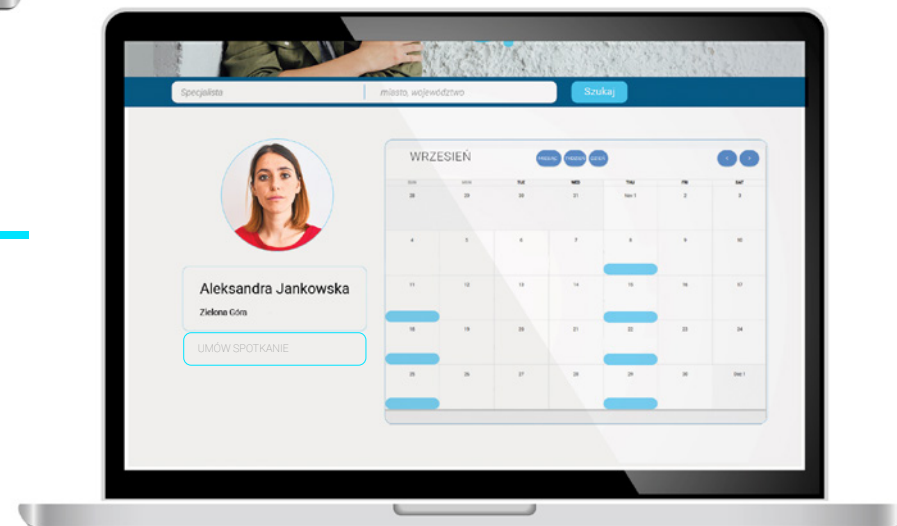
Specjalista

miasto, województwo

Szukaj

WRZESIEŃ

Aleksandra Jankowska

Zielona Góra

UMÓW SPOTKANIE

| Sun | Mon | Tue | Wed | Thu | Fri | Sat |
|---|---|---|---|---|---|---|
| 28 | 29 | 30 | 31 | Sep 1 | 2 | 3 |
| 4 | 5 | 6 | 7 | 8 | 9 | 10 |
| 11 | 12 | 13 | 14 | 15 | 16 | 17 |
| 18 | 19 | 20 | 21 | 22 | 23 | 24 |
| 25 | 26 | 27 | 28 | 29 | 30 | Oct 1 |